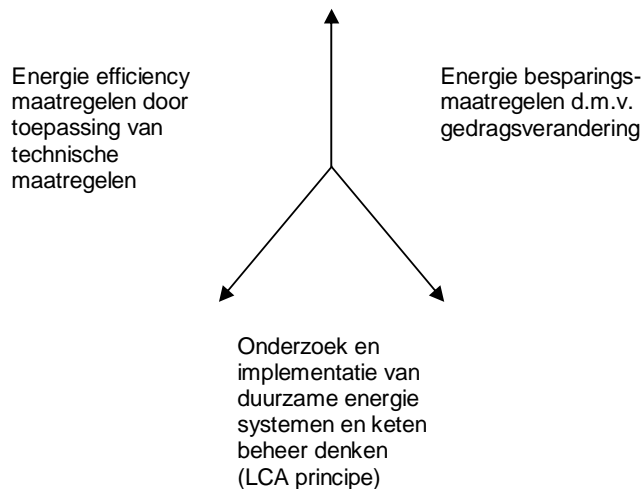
Energie efficiency maatregelen door toepassing van technische maatregelen

Energie besparingsmaatregelen d.m.v. gedragsverandering

Onderzoek en implementatie van duurzame energie systemen en keten beheer denken (LCA principe)